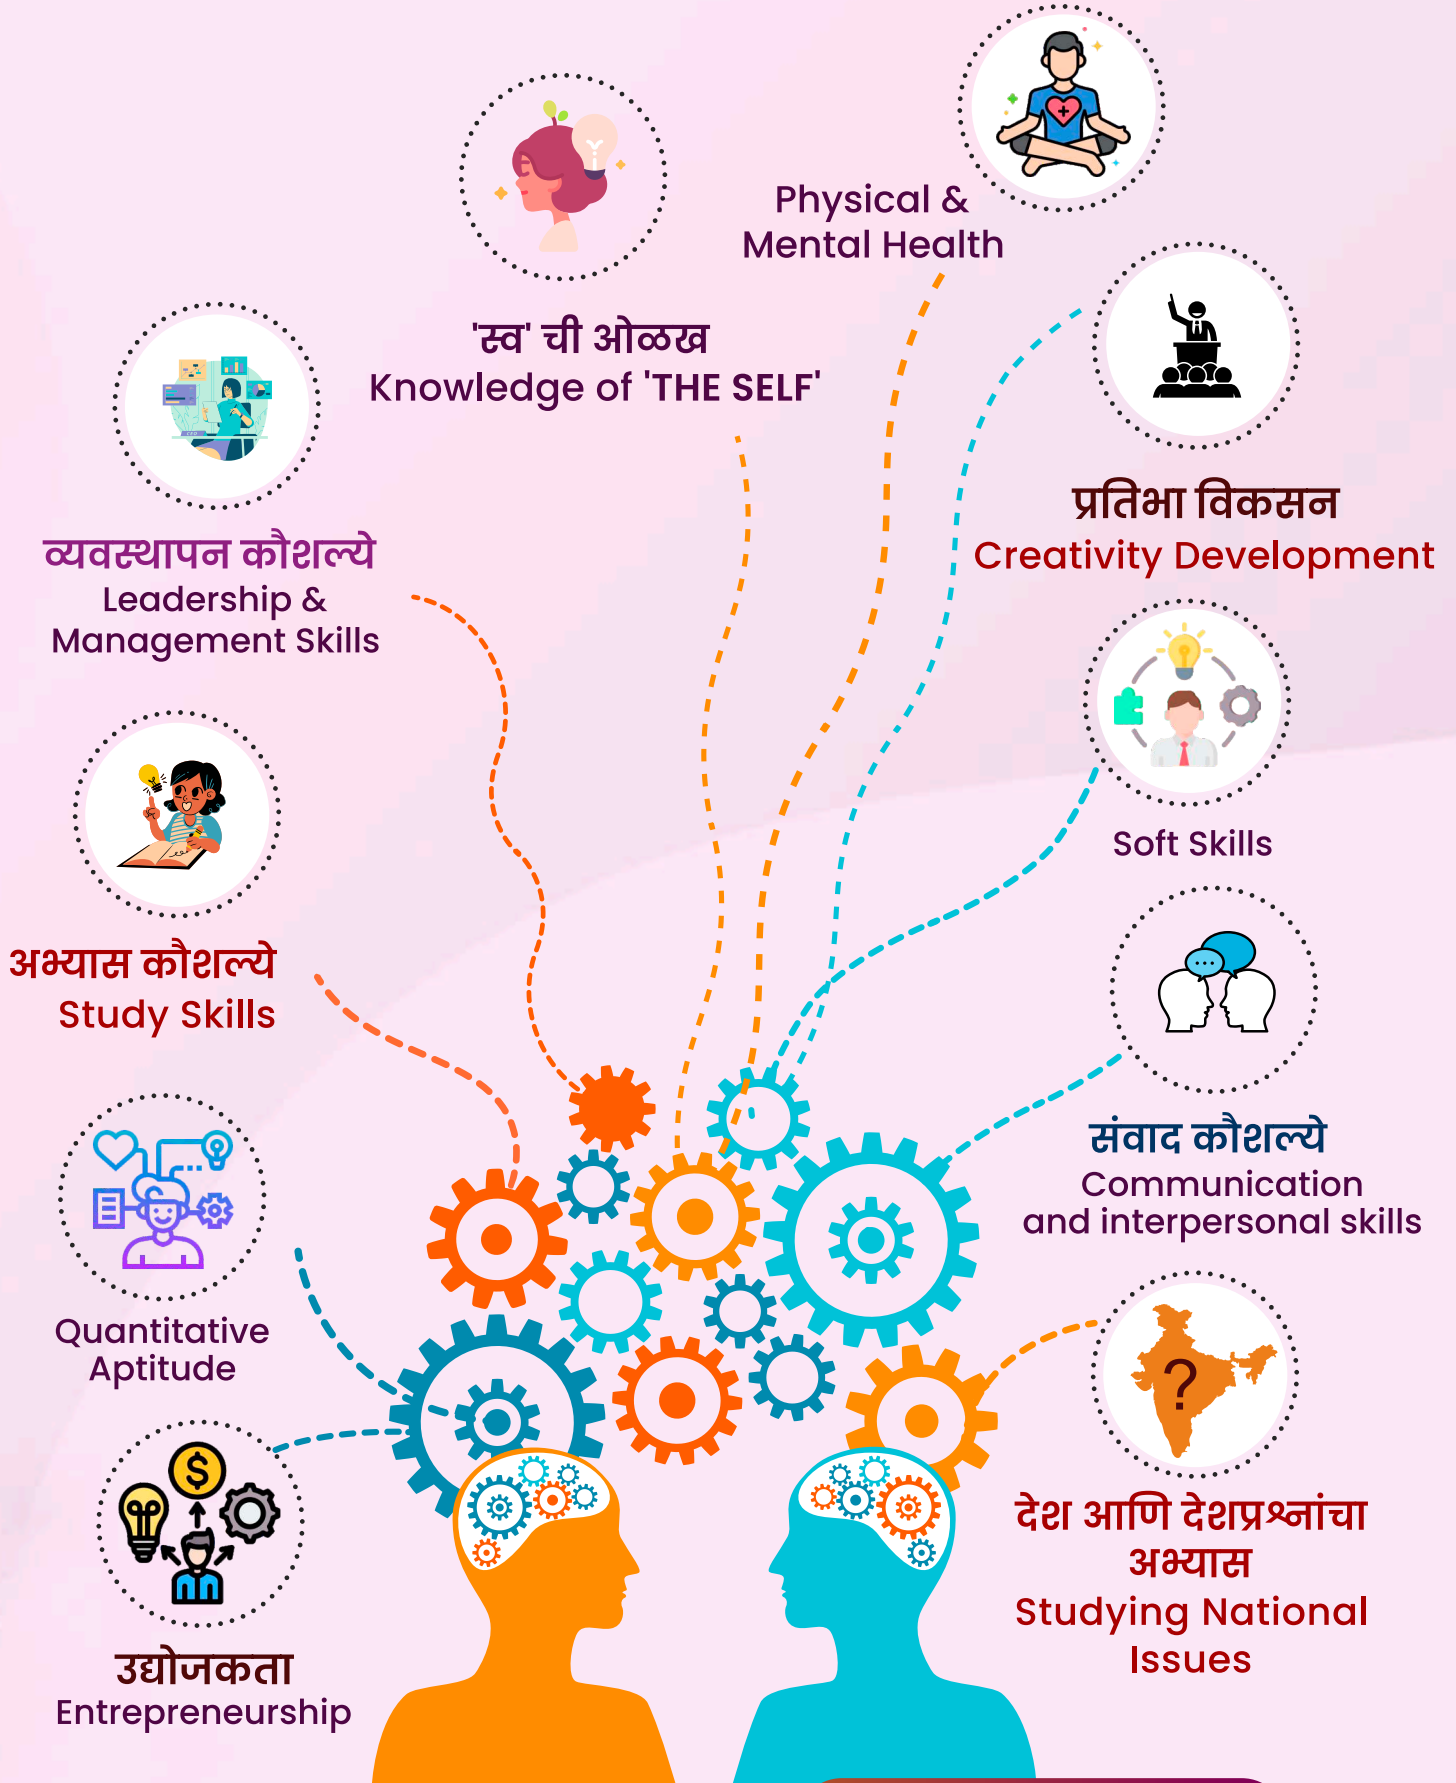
Physical & Mental Health

'स्व' ची ओळख
Knowledge of 'THE SELF'

प्रतिभा विकसन
Creativity Development

व्यवस्थापन कौशल्ये
Leadership & Management Skills

Soft Skills

अभ्यास कौशल्ये
Study Skills

संवाद कौशल्ये
Communication and interpersonal skills

Quantitative Aptitude

देश आणि देशप्रश्नांचा अभ्यास
Studying National Issues

उद्योजकता
Entrepreneurship